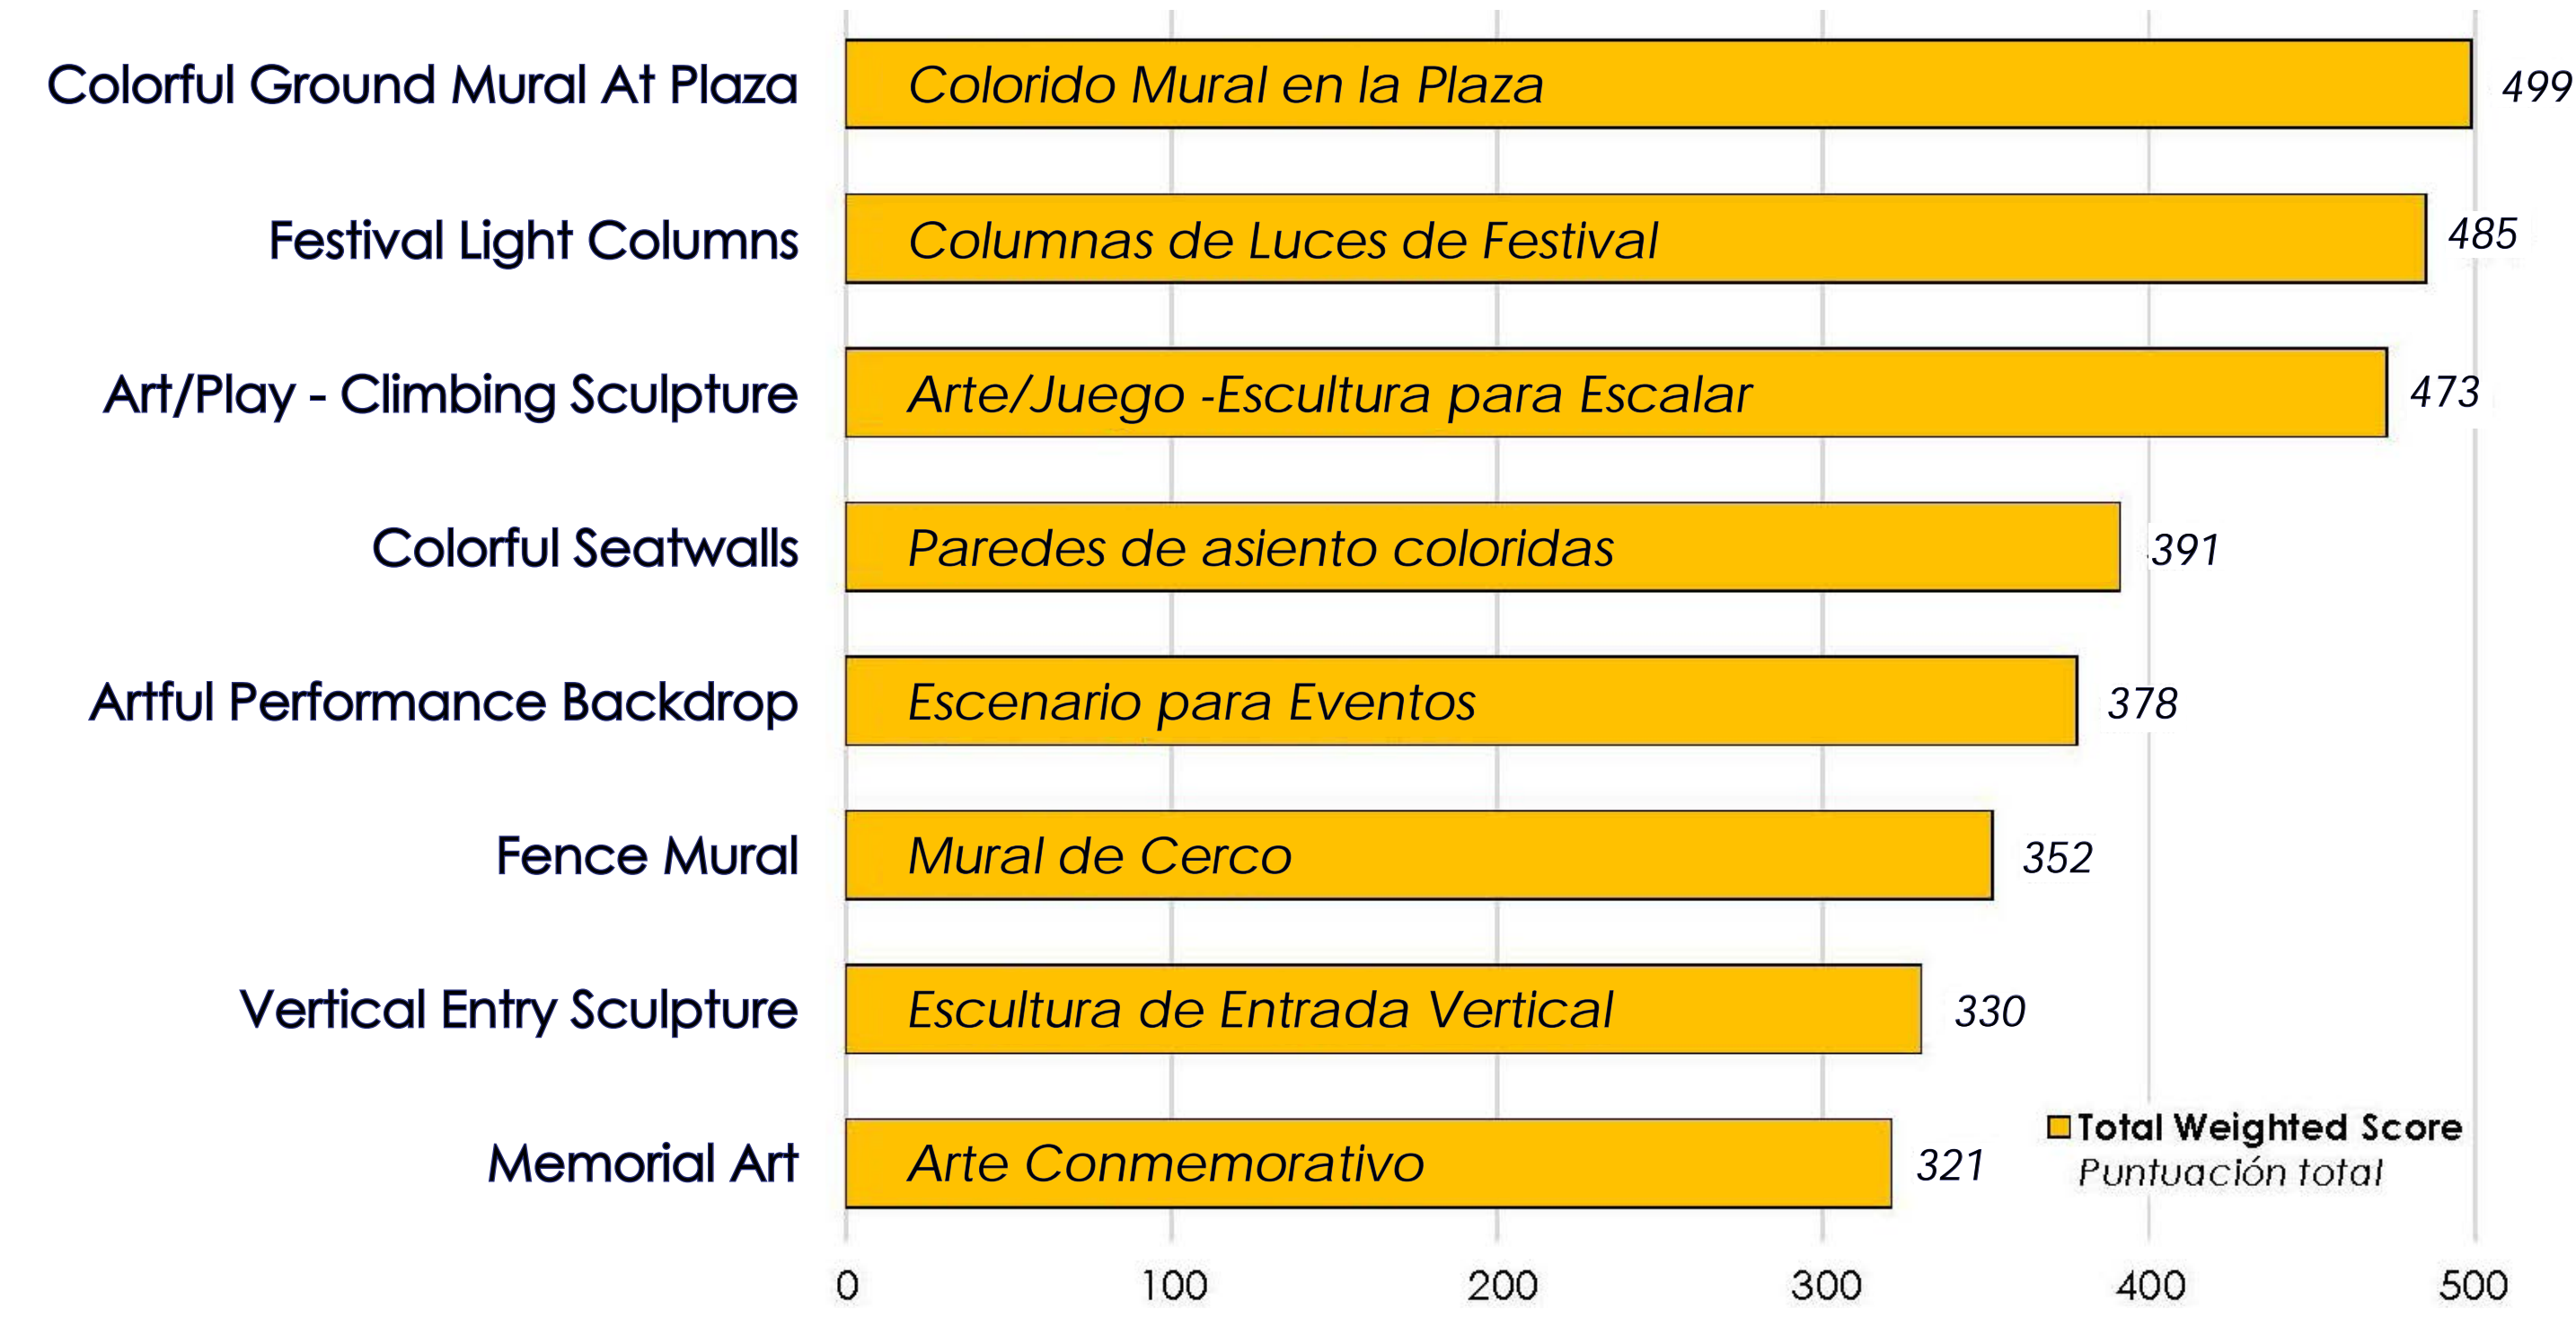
Colorful Ground Mural At Plaza — Colorido Mural en la Plaza — 499

Festival Light Columns — Columnas de Luces de Festival — 485

Art/Play - Climbing Sculpture — Arte/Juego -Escultura para Escalar — 473

Colorful Seatwalls — Paredes de asiento coloridas — 391

Artful Performance Backdrop — Escenario para Eventos — 378

Fence Mural — Mural de Cerco — 352

Vertical Entry Sculpture — Escultura de Entrada Vertical — 330

Memorial Art — Arte Conmemorativo — 321

Total Weighted Score
Puntuación total

0 100 200 300 400 500